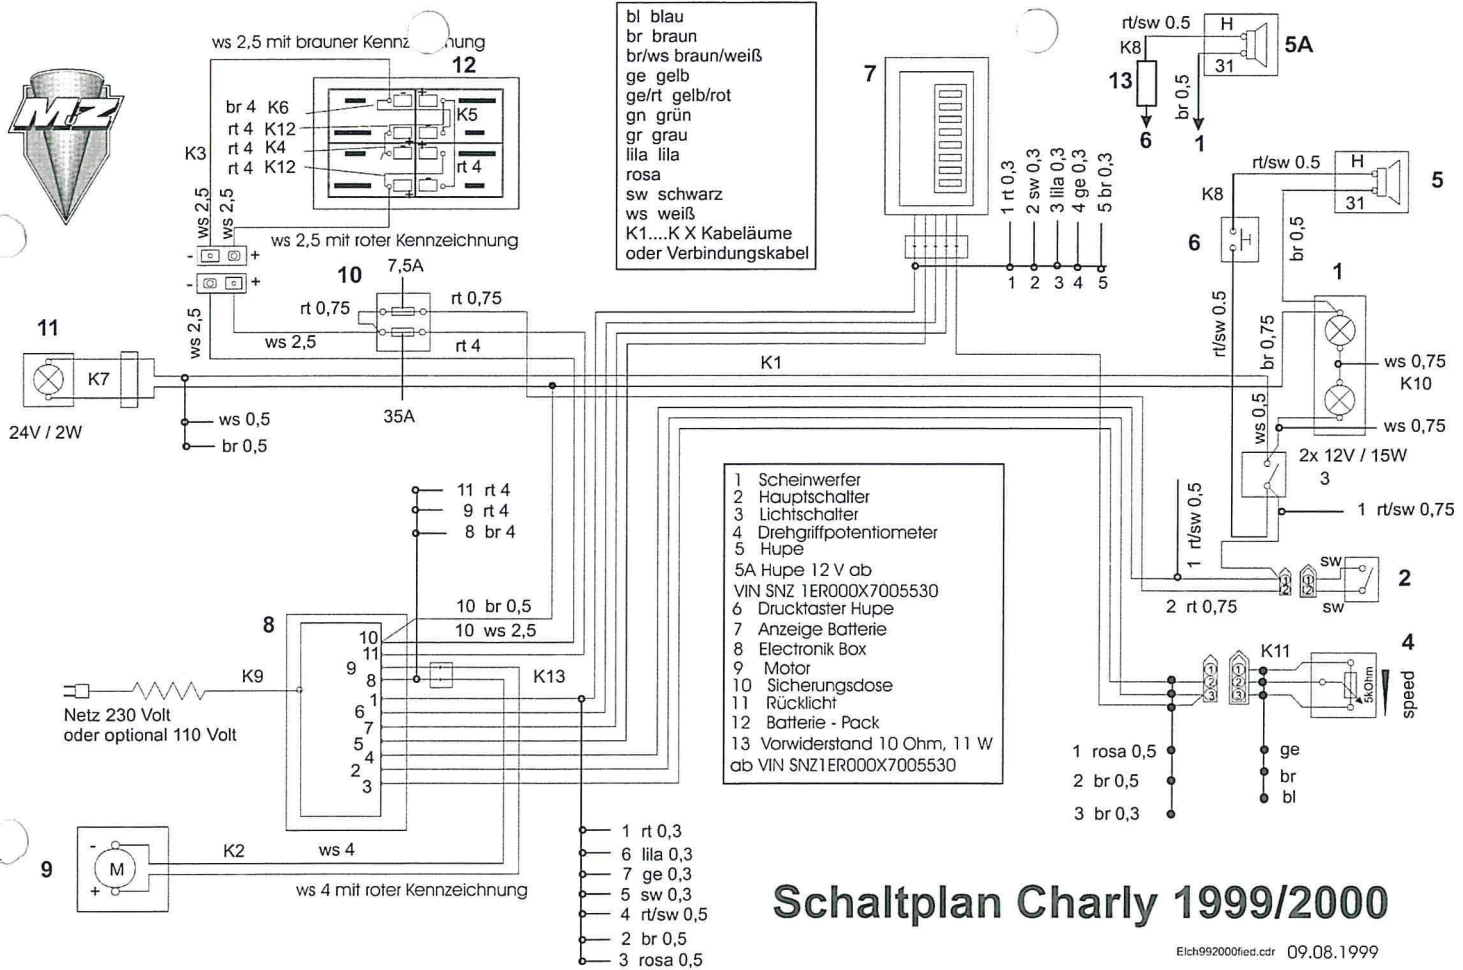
MZ

ws 2,5 mit brauner Kennz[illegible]nung

12

br 4 K6
rt 4 K12
rt 4 K4
rt 4 K12
K5
rt 4

K3

ws 2,5
ws 2,5
ws 2,5 mit roter Kennzeichnung

10
7,5A
rt 0,75
rt 0,75
ws 2,5
rt 4
35A
ws 2,5

11
K7
24V / 2W
ws 0,5
br 0,5

bl blau
br braun
br/ws braun/weiß
ge gelb
ge/rt gelb/rot
gn grün
gr grau
lila lila
rosa
sw schwarz
ws weiß
K1....K X Kabeläume
oder Verbindungskabel

7
1 rt 0,3
2 sw 0,3
3 lila 0,3
4 ge 0,3
5 br 0,3
1 2 3 4 5

rt/sw 0.5
H
5A
K8
31
13
br 0,5
6
1

rt/sw 0.5
H
5
K8
31
6
br 0,5
1
rt/sw 0,5
br 0,75
ws 0,75
K10
ws 0,75
ws 0,5
2x 12V / 15W
3
1 rt/sw 0,75

K1

11 rt 4
9 rt 4
8 br 4

1 Scheinwerfer
2 Hauptschalter
3 Lichtschalter
4 Drehgriffpotentiometer
5 Hupe
5A Hupe 12 V ab
VIN SNZ 1ER000X7005530
6 Drucktaster Hupe
7 Anzeige Batterie
8 Electronik Box
9 Motor
10 Sicherungsdose
11 Rücklicht
12 Batterie - Pack
13 Vorwiderstand 10 Ohm, 11 W
ab VIN SNZ1ER000X7005530

1 rt/sw 0,5
sw
2
sw
2 rt 0,75

K11
4
5kOhm
speed
1 rosa 0,5
2 br 0,5
3 br 0,3
ge
br
bl

8
10 br 0,5
10 ws 2,5
10
11
9
8
1
6
7
5
4
2
3
K13
K9
Netz 230 Volt
oder optional 110 Volt

9
M
K2
ws 4
ws 4 mit roter Kennzeichnung

1 rt 0,3
6 lila 0,3
7 ge 0,3
5 sw 0,3
4 rt/sw 0,5
2 br 0,5
3 rosa 0,5

Schaltplan Charly 1999/2000

Elch992000fied.cdr 09.08.1999